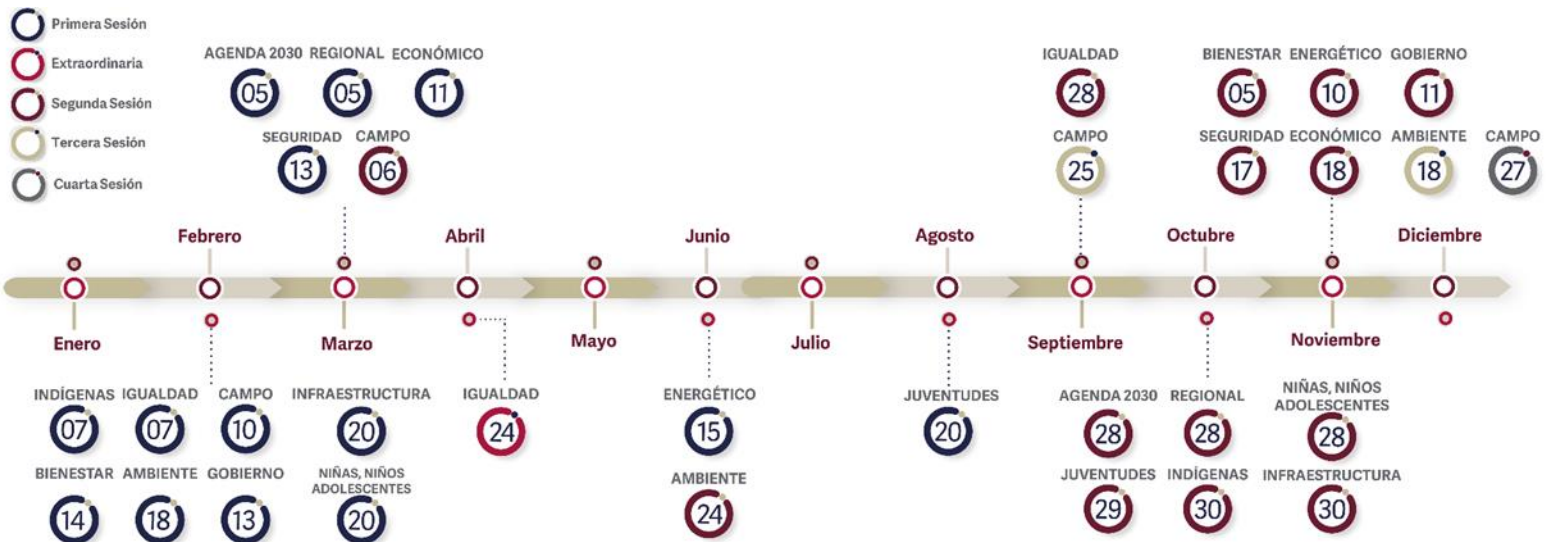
Primera Sesión
Extraordinaria
Segunda Sesión
Tercera Sesión
Cuarta Sesión

AGENDA 2030 05
REGIONAL 05
ECONÓMICO 11
SEGURIDAD 13
CAMPO 06

IGUALDAD 28
CAMPO 25

BIENESTAR 05
ENERGÉTICO 10
GOBIERNO 11
SEGURIDAD 17
ECONÓMICO 18
AMBIENTE 18
CAMPO 27

Febrero
Abril
Junio
Agosto
Octubre
Diciembre

Enero
Marzo
Mayo
Julio
Septiembre
Noviembre

INDÍGENAS 07
IGUALDAD 07
CAMPO 10
INFRAESTRUCTURA 20
IGUALDAD 24
ENERGÉTICO 15
JUVENTUDES 20
AGENDA 2030 28
REGIONAL 28
NIÑAS, NIÑOS ADOLESCENTES 28

BIENESTAR 14
AMBIENTE 18
GOBIERNO 13
NIÑAS, NIÑOS ADOLESCENTES 20
AMBIENTE 24
JUVENTUDES 29
INDÍGENAS 30
INFRAESTRUCTURA 30